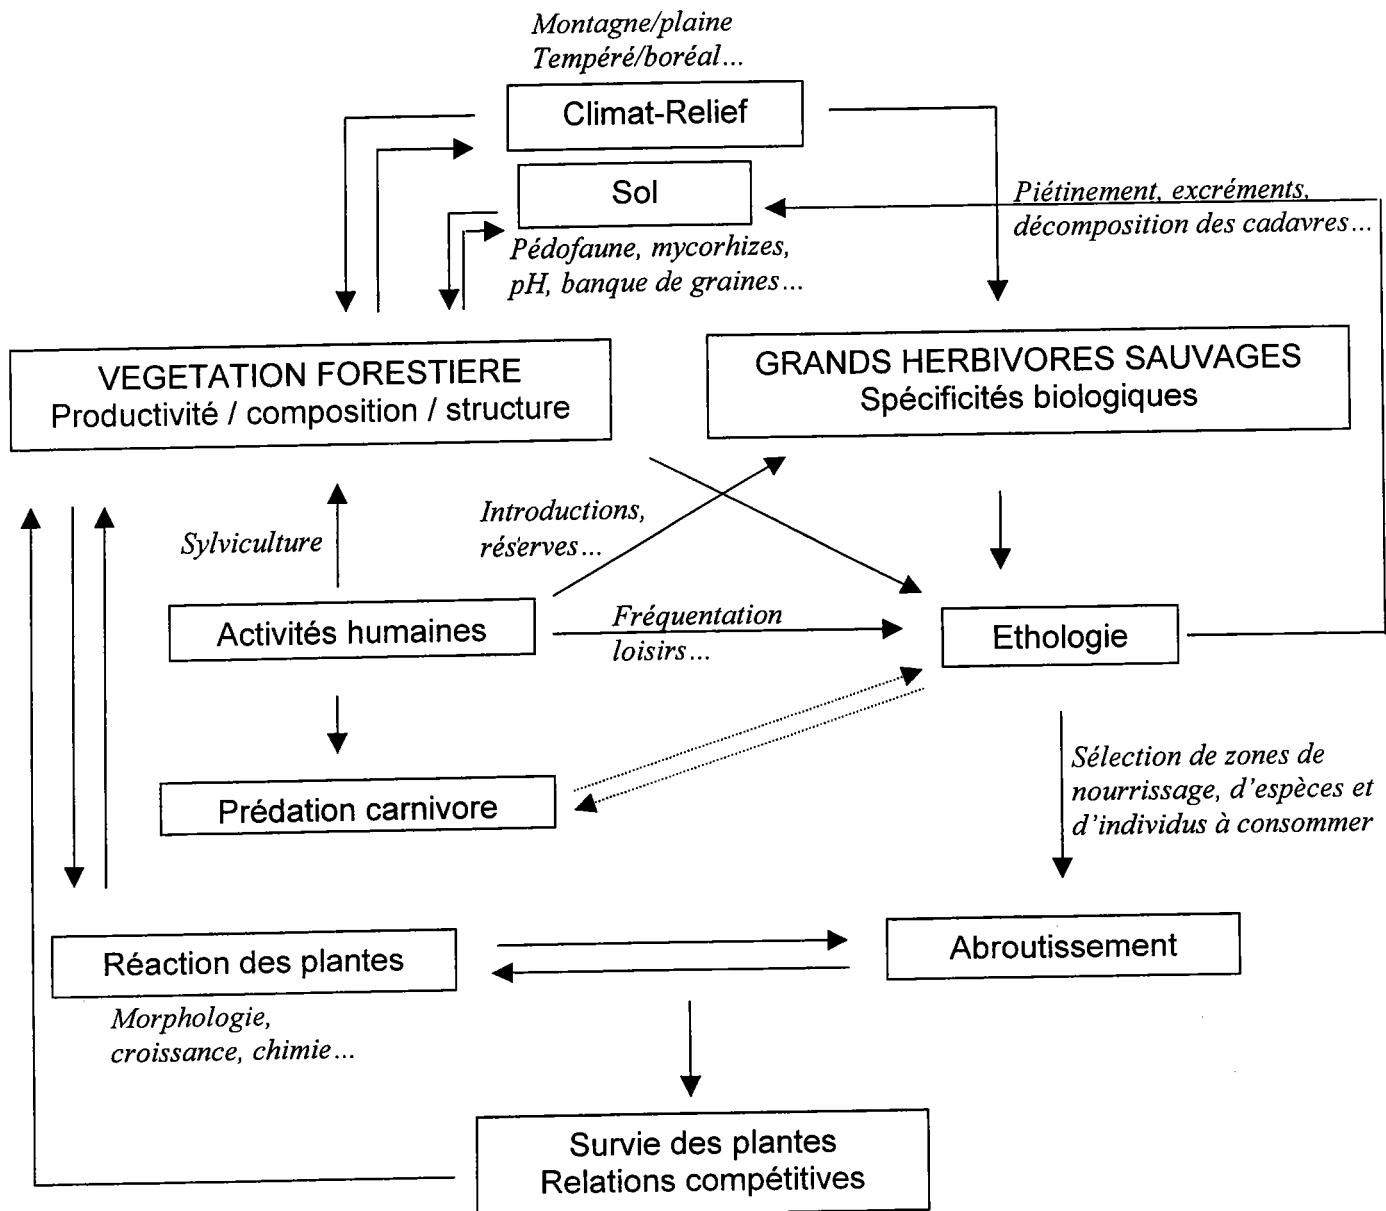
Montagne/plaine
Tempéré/boréal...

Climat-Relief

Sol

Piétinement, excréments, décomposition des cadavres...

Pédofaune, mycorhizes, pH, banque de graines...

VEGETATION FORESTIERE
Productivité / composition / structure

GRANDS HERBIVORES SAUVAGES
Spécificités biologiques

Introductions, réserves...

Sylviculture

Activités humaines

Fréquentation loisirs...

Ethologie

Prédation carnivore

Sélection de zones de nourrissage, d'espèces et d'individus à consommer

Réaction des plantes

Abroutissement

Morphologie, croissance, chimie...

Survie des plantes
Relations compétitives